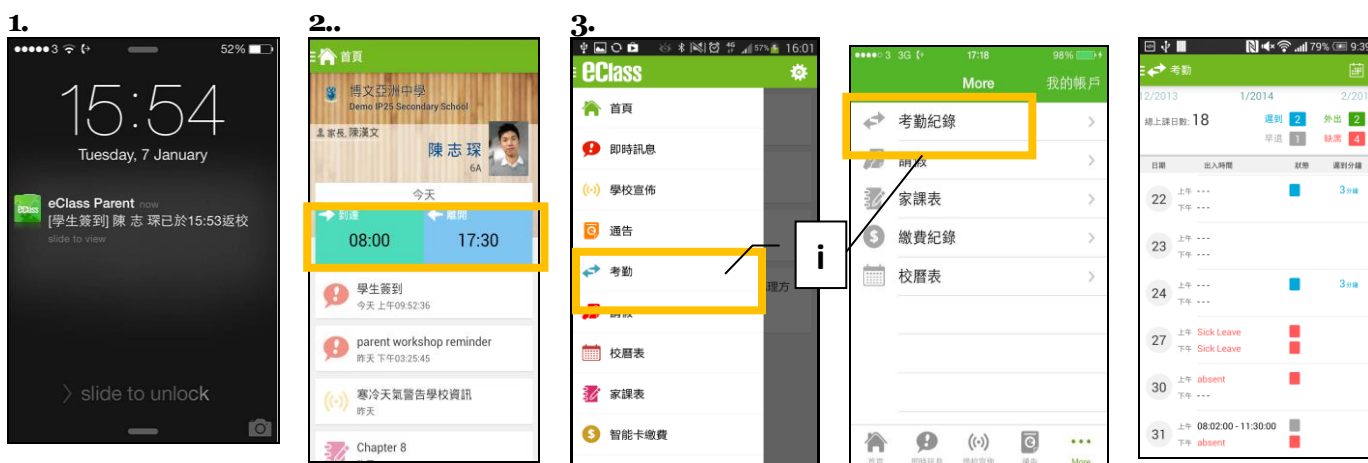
1.

●●●●●3 52%

15:54

Tuesday, 7 January

eClass Parent now
[學生簽到] 陳 志 琛已於15:53返校
slide to view

slide to unlock

2..

首頁

博文亞洲中學
Demo IP25 Secondary School

家長 陳漢文

陳志琛
6A

今天

到達
08:00

離開
17:30

學生簽到
今天 上午09:52:36

parent workshop reminder
昨天 下午03:25:45

寒冷天氣警告學校資訊
昨天

Chapter 8

3.

57% 16:01

eClass

首頁

即時訊息

學校宣佈

通告

考勤

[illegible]

校曆表

家課表

智能卡繳費

理方

●●●●●3 3G 17:18 98%

More 我的帳戶

考勤紀錄

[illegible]

家課表

繳費紀錄

校曆表

i

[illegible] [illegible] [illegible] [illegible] More

79% 9:3

考勤

2/2013 1/2014 2/201

總上課日數: 18

遲到 2 外出 2
早退 1 缺席 4

日期 出入時間 狀態 遲到分鐘

22 上午 ---
下午 ---
3分鐘

23 上午 ---
下午 ---

24 上午 ---
下午 ---

27 上午 Sick Leave
下午 Sick Leave

30 上午 absent
下午 ---

31 上午 08:02:00 - 11:30:00
下午 absent